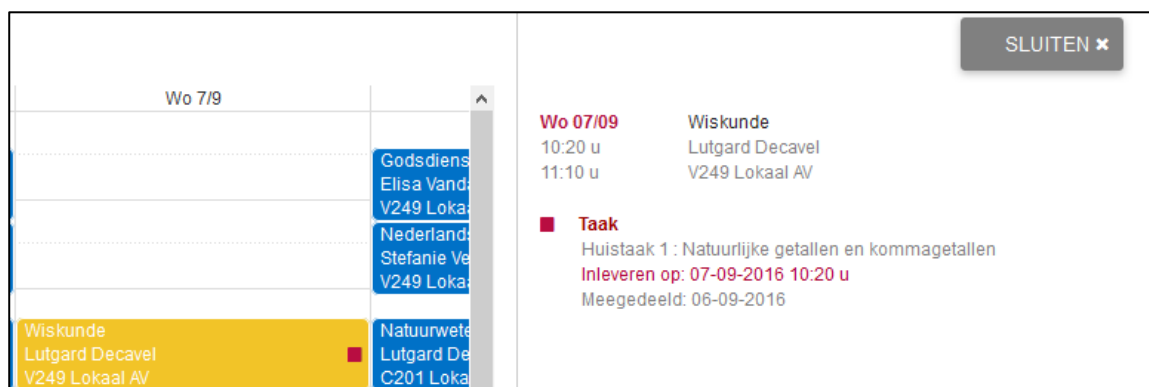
Wo 7/9

Godsdiens
Elisa Vand
V249 Loka

Nederlands
Stefanie Ve
V249 Lokaa

Wiskunde
Lutgard Decavel
V249 Lokaal AV

Natuurwete
Lutgard De
C201 Loka

SLUITEN ✖

Wo 07/09 Wiskunde
10:20 u Lutgard Decavel
11:10 u V249 Lokaal AV

Taak
Huistaak 1 : Natuurlijke getallen en kommagetallen
Inleveren op: 07-09-2016 10:20 u
Meegedeeld: 06-09-2016